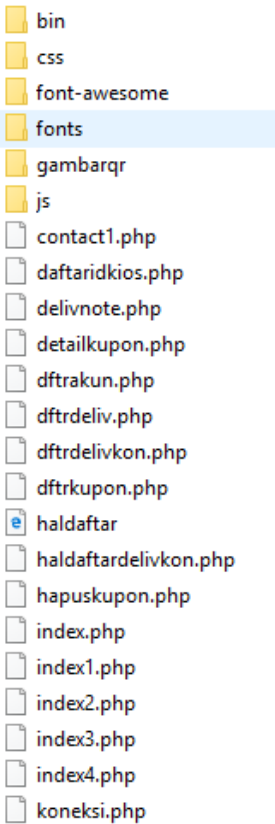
bin
css
font-awesome
fonts
gambarqr
js
contact1.php
daftaridkios.php
delivnote.php
detailkupon.php
dftrakun.php
dftrdeliv.php
dftrdelivkon.php
dftrkupon.php
haldaftar
haldaftardelivkon.php
hapuskupon.php
index.php
index1.php
index2.php
index3.php
index4.php
koneksi.php